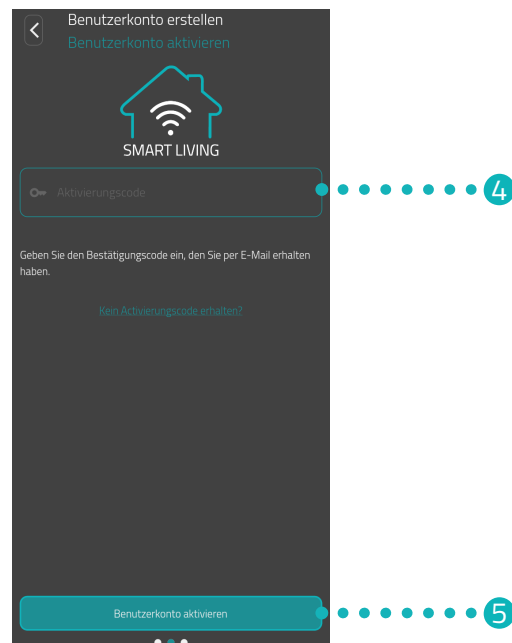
Benutzerkonto erstellen
Benutzerkonto aktivieren

SMART LIVING

Aktivierungscode

4

Geben Sie den Bestätigungscode ein, den Sie per E-Mail erhalten haben.

Kein Activierungscode erhalten?

Benutzerkonto aktivieren

5